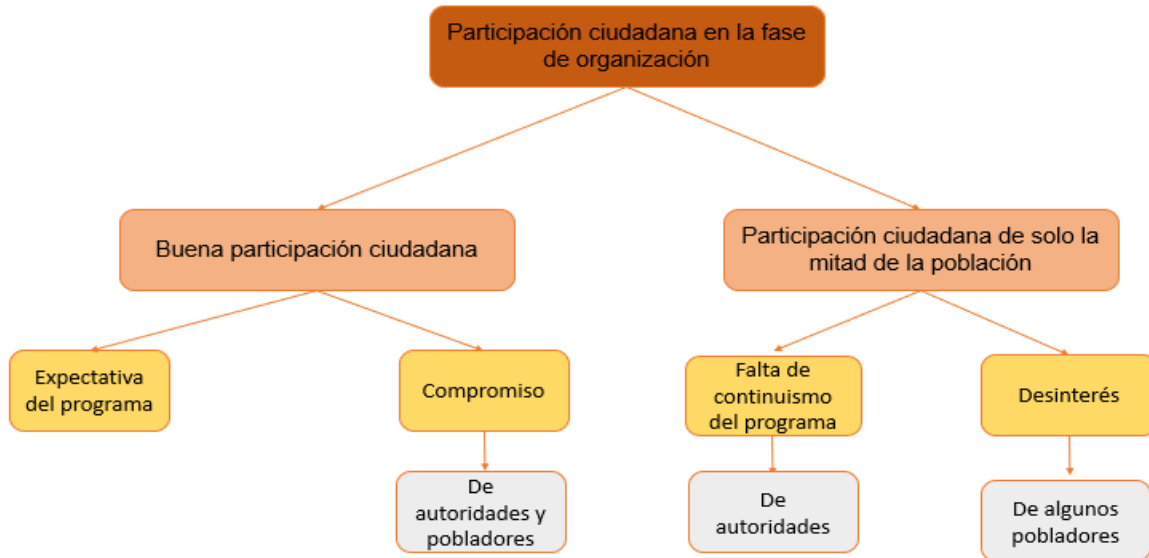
Participación ciudadana en la fase de organización

Buena participación ciudadana

Participación ciudadana de solo la mitad de la población

Expectativa del programa

Compromiso

De autoridades y pobladores

Falta de continuismo del programa

De autoridades

Desinterés

De algunos pobladores